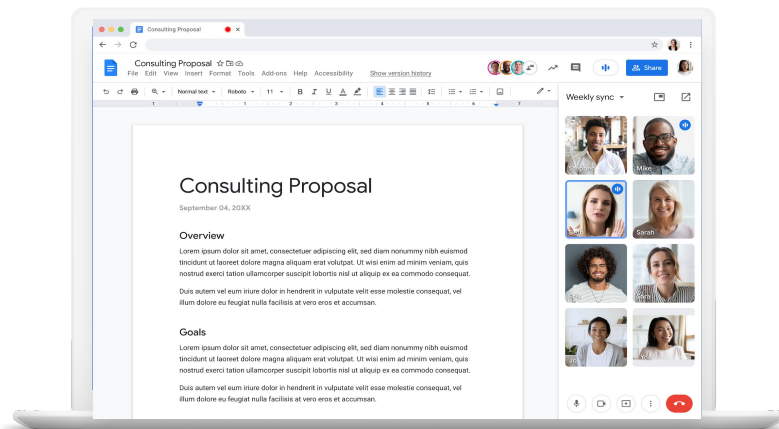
Consulting Proposal

Consulting Proposal
File Edit View Insert Format Tools Add-ons Help Accessibility Show version history

Share

Normal text Roboto 11

Weekly sync

Mike

Sarah

Consulting Proposal

September 04, 20XX

Overview

Lorem ipsum dolor sit amet, consectetuer adipiscing elit, sed diam nonummy nibh euismod tincidunt ut laoreet dolore magna aliquam erat volutpat. Ut wisi enim ad minim veniam, quis nostrud exerci tation ullamcorper suscipit lobortis nisl ut aliquip ex ea commodo consequat.

Duis autem vel eum iriure dolor in hendrerit in vulputate velit esse molestie consequat, vel illum dolore eu feugiat nulla facilisis at vero eros et accumsan.

Goals

Lorem ipsum dolor sit amet, consectetuer adipiscing elit, sed diam nonummy nibh euismod tincidunt ut laoreet dolore magna aliquam erat volutpat. Ut wisi enim ad minim veniam, quis nostrud exerci tation ullamcorper suscipit lobortis nisl ut aliquip ex ea commodo consequat.

Duis autem vel eum iriure dolor in hendrerit in vulputate velit esse molestie consequat, vel illum dolore eu feugiat nulla facilisis at vero eros et accumsan.